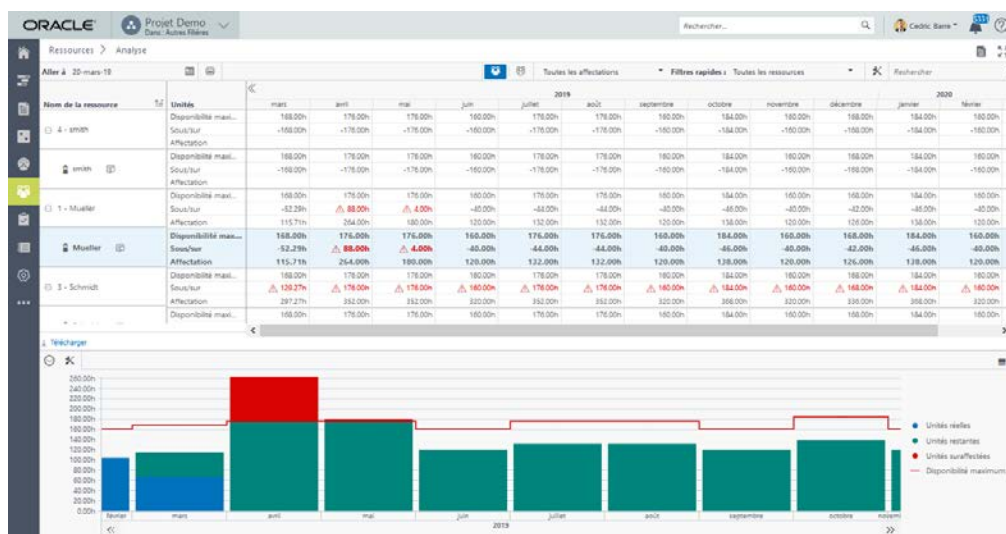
ORACLE Projet Demo Dans: Autres Filières

Rechercher... Cedric Barre

Ressources > Analyse

Aller à 20-mars-19

Toutes les affectations

Filtres rapides : Toutes les ressources

Rechercher

| Nom de la ressource | Unités | mars | avril | mai | juin | juillet | août | septembre | octobre | novembre | décembre | janvier | février |
|---|---|---|---|---|---|---|---|---|---|---|---|---|---|
| | | 2019 | | | | | | | | | | 2020 | |
| 4 - smith | Disponibilité maxi... | 168.00h | 176.00h | 176.00h | 160.00h | 176.00h | 176.00h | 160.00h | 184.00h | 160.00h | 168.00h | 184.00h | 160.00h |
| | Sous/sur | -168.00h | -176.00h | -176.00h | -160.00h | -176.00h | -176.00h | -160.00h | -184.00h | -160.00h | -168.00h | -184.00h | -160.00h |
| | Affectation | | | | | | | | | | | | |
| smith | Disponibilité maxi... | 168.00h | 176.00h | 176.00h | 160.00h | 176.00h | 176.00h | 160.00h | 184.00h | 160.00h | 168.00h | 184.00h | 160.00h |
| | Sous/sur | -168.00h | -176.00h | -176.00h | -160.00h | -176.00h | -176.00h | -160.00h | -184.00h | -160.00h | -168.00h | -184.00h | -160.00h |
| | Affectation | | | | | | | | | | | | |
| 1 - Mueller | Disponibilité maxi... | 168.00h | 176.00h | 176.00h | 160.00h | 176.00h | 176.00h | 160.00h | 184.00h | 160.00h | 168.00h | 184.00h | 160.00h |
| | Sous/sur | -52.29h | 88.00h | 4.00h | -40.00h | -44.00h | -44.00h | -40.00h | -46.00h | -40.00h | -42.00h | -46.00h | -40.00h |
| | Affectation | 115.71h | 264.00h | 180.00h | 120.00h | 132.00h | 132.00h | 120.00h | 138.00h | 120.00h | 126.00h | 138.00h | 120.00h |
| Mueller | Disponibilité max... | 168.00h | 176.00h | 176.00h | 160.00h | 176.00h | 176.00h | 160.00h | 184.00h | 160.00h | 168.00h | 184.00h | 160.00h |
| | Sous/sur | -52.29h | 88.00h | 4.00h | -40.00h | -44.00h | -44.00h | -40.00h | -46.00h | -40.00h | -42.00h | -46.00h | -40.00h |
| | Affectation | 115.71h | 264.00h | 180.00h | 120.00h | 132.00h | 132.00h | 120.00h | 138.00h | 120.00h | 126.00h | 138.00h | 120.00h |
| 3 - Schmidt | Disponibilité maxi... | 168.00h | 176.00h | 176.00h | 160.00h | 176.00h | 176.00h | 160.00h | 184.00h | 160.00h | 168.00h | 184.00h | 160.00h |
| | Sous/sur | 129.27h | 176.00h | 176.00h | 160.00h | 176.00h | 176.00h | 160.00h | 184.00h | 160.00h | 168.00h | 184.00h | 160.00h |
| | Affectation | 297.27h | 352.00h | 352.00h | 320.00h | 352.00h | 352.00h | 320.00h | 368.00h | 320.00h | 336.00h | 368.00h | 320.00h |
| | Disponibilité maxi... | 168.00h | 176.00h | 176.00h | 160.00h | 176.00h | 176.00h | 160.00h | 184.00h | 160.00h | 168.00h | 184.00h | 160.00h |

Télécharger

260.00h 240.00h 220.00h 200.00h 180.00h 160.00h 140.00h 120.00h 100.00h 80.00h 60.00h 40.00h 20.00h 0.00h

février mars avril mai juin juillet août septembre octobre novem

2019

Unités réelles
Unités restantes
Unités surallectées
Disponibilité maximum